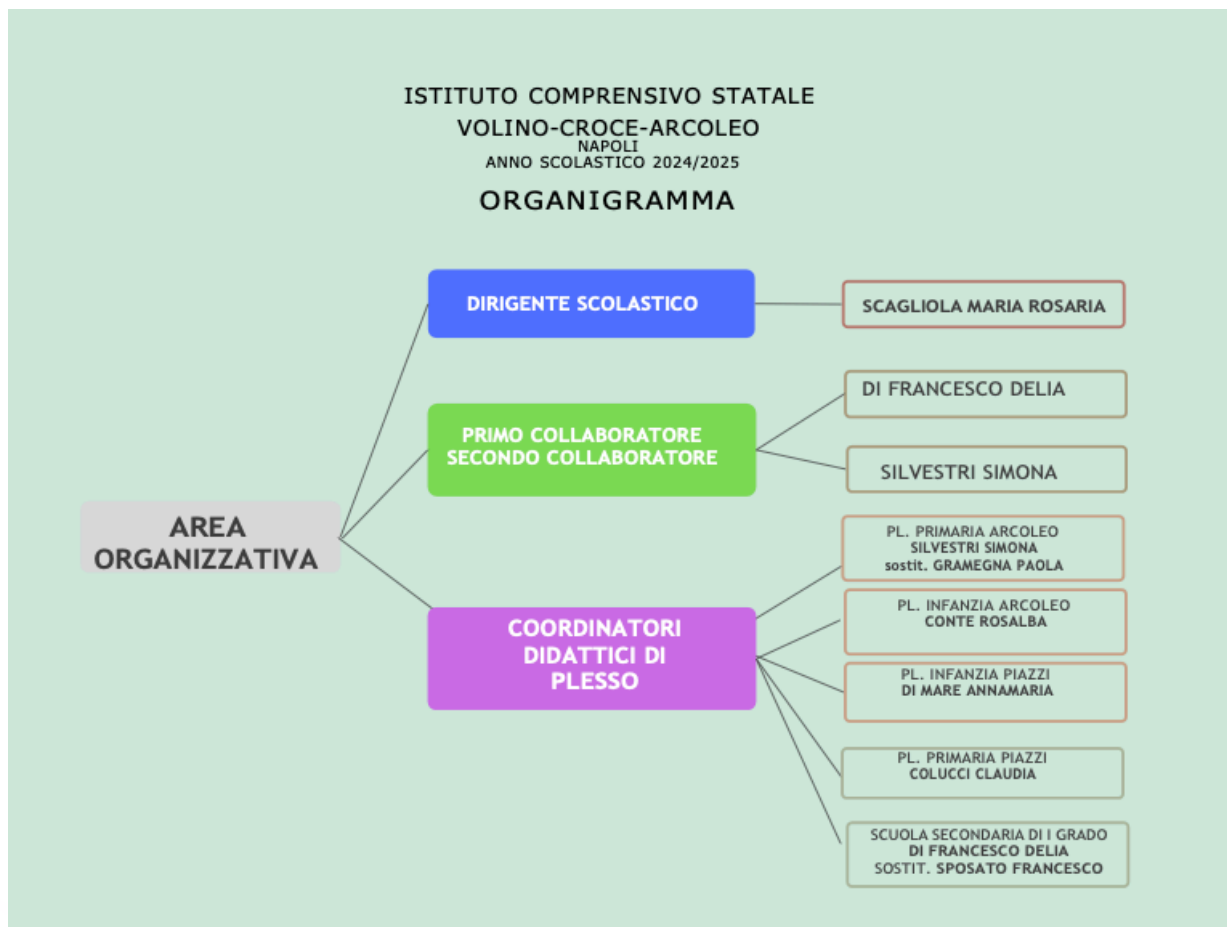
ISTITUTO COMPRENSIVO STATALE
VOLINO-CROCE-ARCOLEO
NAPOLI
ANNO SCOLASTICO 2024/2025

ORGANIGRAMMA

AREA ORGANIZZATIVA

DIRIGENTE SCOLASTICO

SCAGLIOLA MARIA ROSARIA

PRIMO COLLABORATORE
SECONDO COLLABORATORE

DI FRANCESCO DELIA

SILVESTRI SIMONA

COORDINATORI DIDATTICI DI PLESSO

PL. PRIMARIA ARCOLEO
SILVESTRI SIMONA
sostit. GRAMEGNA PAOLA

PL. INFANZIA ARCOLEO
CONTE ROSALBA

PL. INFANZIA PIAZZI
DI MARE ANNAMARIA

PL. PRIMARIA PIAZZI
COLUCCI CLAUDIA

SCUOLA SECONDARIA DI I GRADO
DI FRANCESCO DELIA
SOSTIT. SPOSATO FRANCESCO